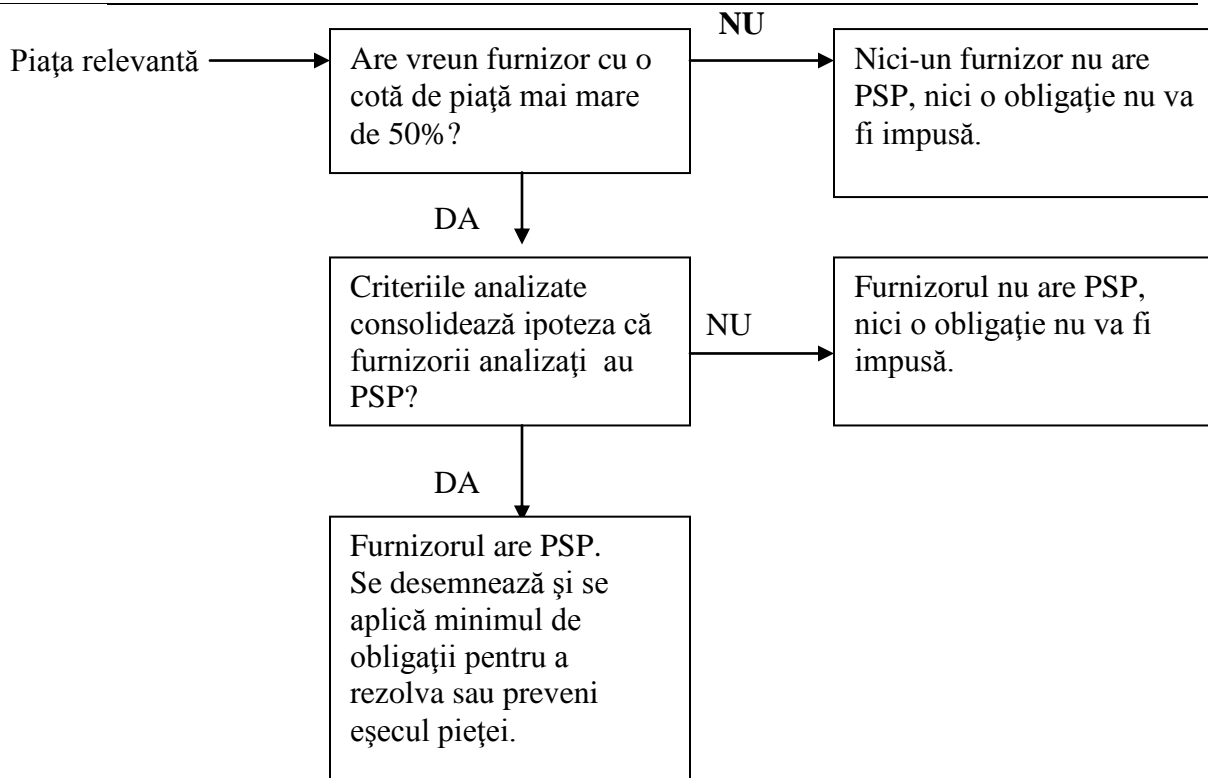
Piaţa relevantă

Are vreun furnizor cu o cotă de piaţă mai mare de 50%?

NU

Nici-un furnizor nu are PSP, nici o obligaţie nu va fi impusă.

DA

Criteriile analizate consolidează ipoteza că furnizorii analizaţi au PSP?

NU

Furnizorul nu are PSP, nici o obligaţie nu va fi impusă.

DA

Furnizorul are PSP. Se desemnează şi se aplică minimul de obligaţii pentru a rezolva sau preveni eşecul pieţei.